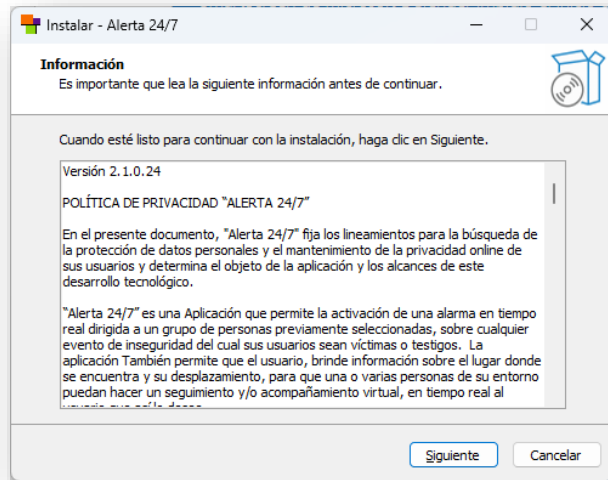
Instalar - Alerta 24/7

Información
Es importante que lea la siguiente información antes de continuar.

Cuando esté listo para continuar con la instalación, haga clic en Siguiente.

Versión 2.1.0.24

POLÍTICA DE PRIVACIDAD “ALERTA 24/7”

En el presente documento, "Alerta 24/7" fija los lineamientos para la búsqueda de la protección de datos personales y el mantenimiento de la privacidad online de sus usuarios y determina el objeto de la aplicación y los alcances de este desarrollo tecnológico.

“Alerta 24/7” es una Aplicación que permite la activación de una alarma en tiempo real dirigida a un grupo de personas previamente seleccionadas, sobre cualquier evento de inseguridad del cual sus usuarios sean víctimas o testigos. La aplicación También permite que el usuario, brinde información sobre el lugar donde se encuentra y su desplazamiento, para que una o varias personas de su entorno puedan hacer un seguimiento y/o acompañamiento virtual, en tiempo real al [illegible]

Siguiente
Cancelar